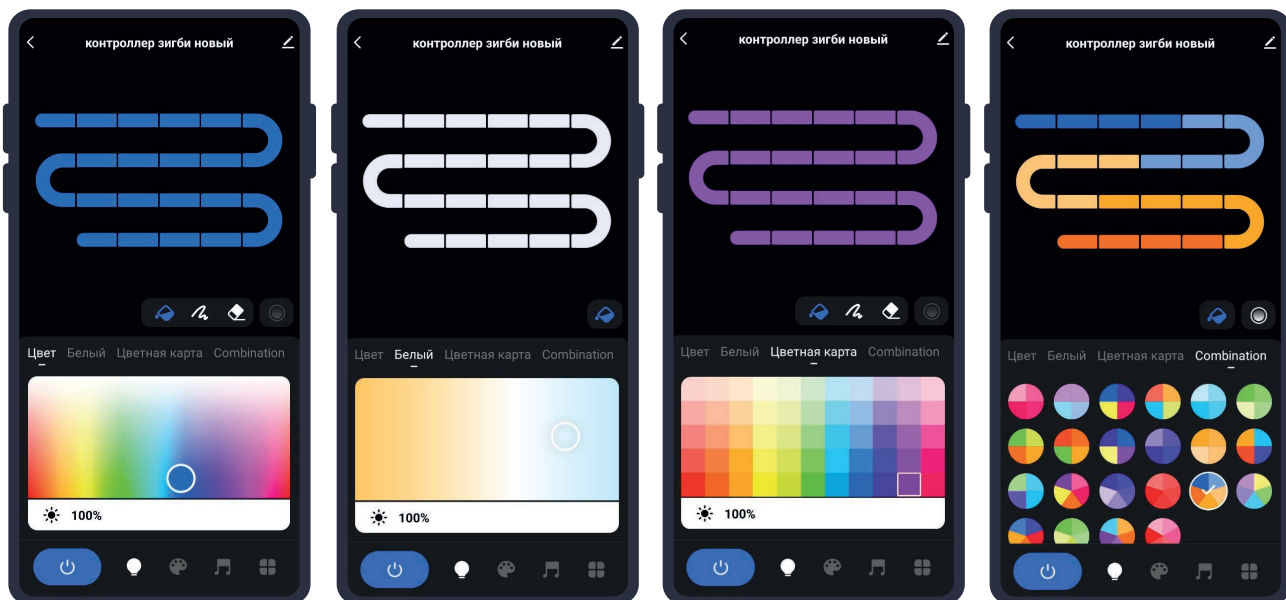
контроллер зигби новый

Цвет Белый Цветная карта Combination

100%

контроллер зигби новый

Цвет Белый Цветная карта Combination

100%

контроллер зигби новый

Цвет Белый Цветная карта Combination

100%

контроллер зигби новый

Цвет Белый Цветная карта Combination